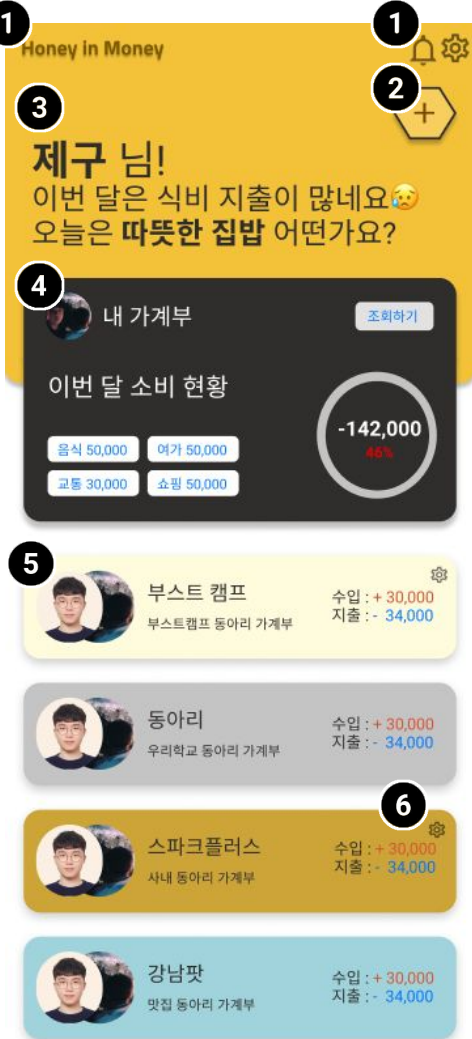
1
Honey in Money
1
2
+
3
제구 님!
이번 달은 식비 지출이 많네요😥
오늘은 따뜻한 집밥 어떤가요?
4
내 가계부
조회하기
이번 달 소비 현황
음식 50,000
여가 50,000
교통 30,000
쇼핑 50,000
-142,000
46%
5
부스트 캠프
부스트캠프 동아리 가계부
수입 : + 30,000
지출 : - 34,000
동아리
우리학교 동아리 가계부
수입 : + 30,000
지출 : - 34,000
6
스파크플러스
사내 동아리 가계부
수입 : + 30,000
지출 : - 34,000
강남팟
맛집 동아리 가계부
수입 : + 30,000
지출 : - 34,000